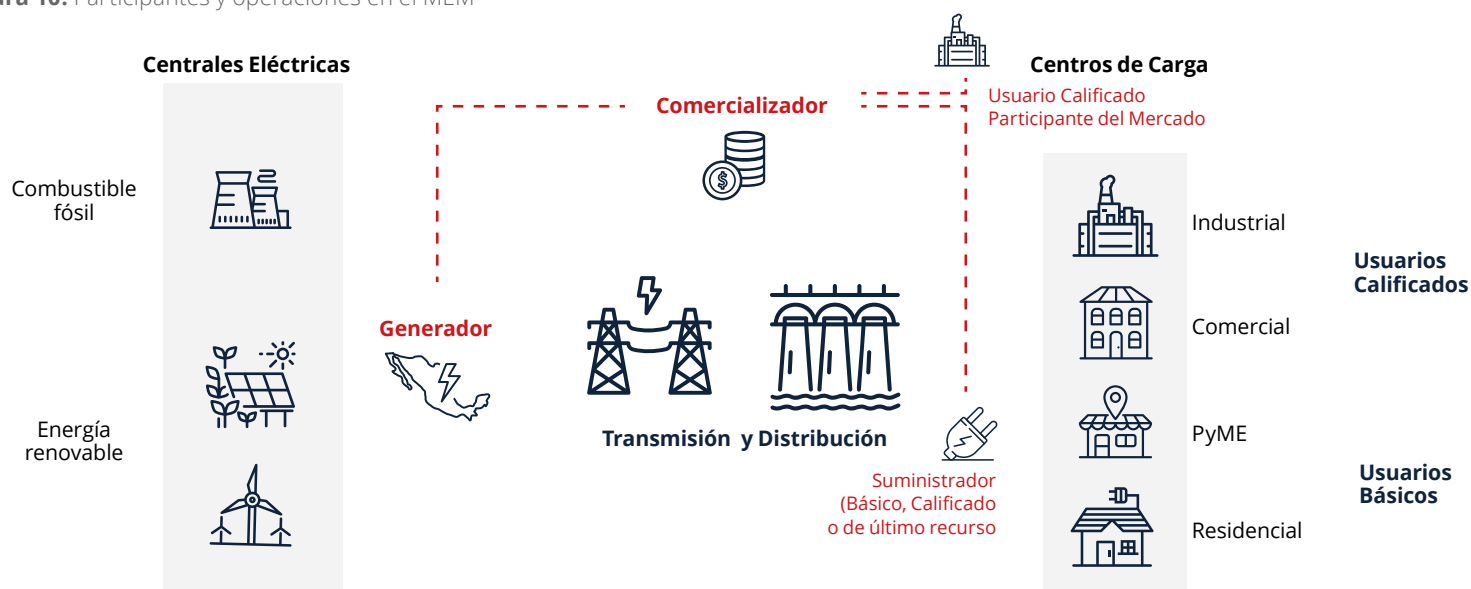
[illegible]ra 10. Participantes y operaciones en el MEM

Centrales Eléctricas

Combustible fósil

Energía renovable

Comercializador

Generador

Transmisión y Distribución

Centros de Carga

Usuario Calificado Participante del Mercado

Industrial

Comercial

PyME

Residencial

Usuarios Calificados

Usuarios Básicos

Suministrador (Básico, Calificado o de último recurso